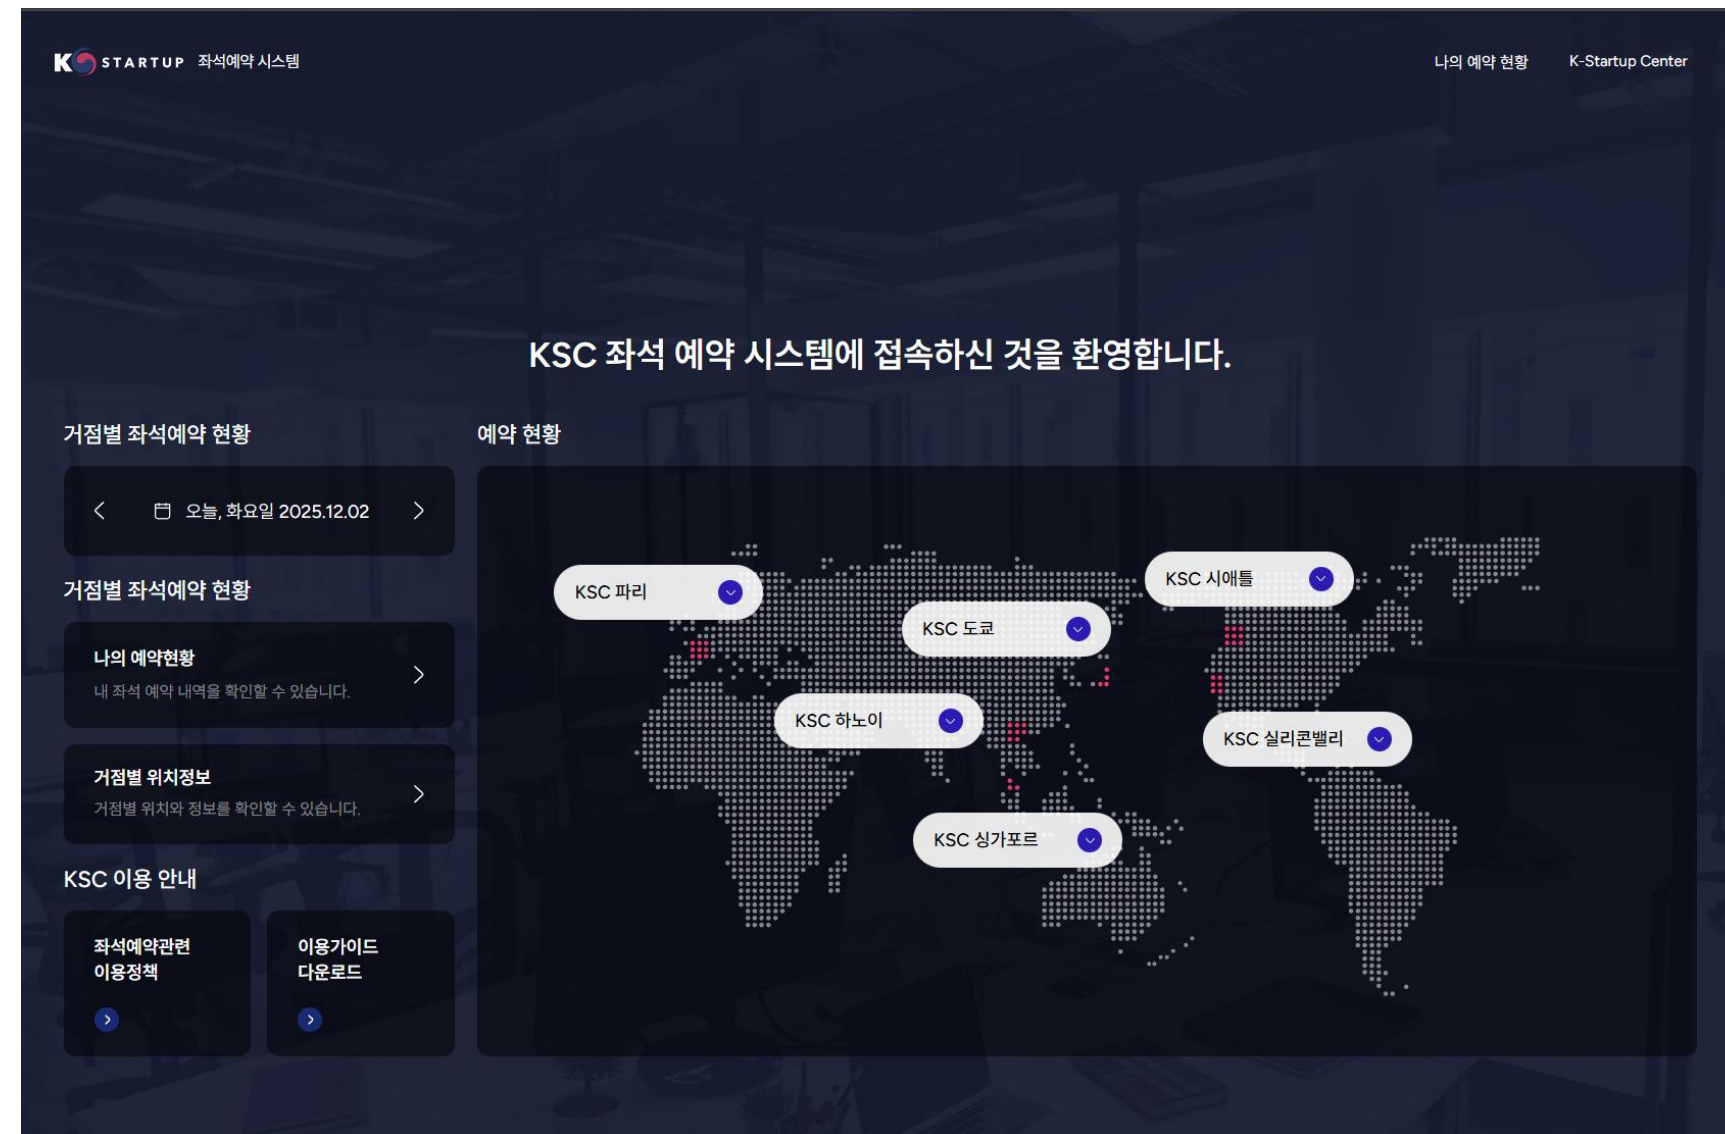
K STARTUP 좌석예약 시스템

나의 예약 현황 K-Startup Center

KSC 좌석 예약 시스템에 접속하신 것을 환영합니다.

거점별 좌석예약 현황

오늘, 화요일 2025.12.02

거점별 좌석예약 현황

나의 예약현황
내 좌석 예약 내역을 확인할 수 있습니다.

거점별 위치정보
거점별 위치와 정보를 확인할 수 있습니다.

KSC 이용 안내

좌석예약관련 이용정책

이용가이드 다운로드

예약 현황

KSC 파리

KSC 시애틀

KSC 도쿄

KSC 하노이

KSC 실리콘밸리

KSC 싱가포르